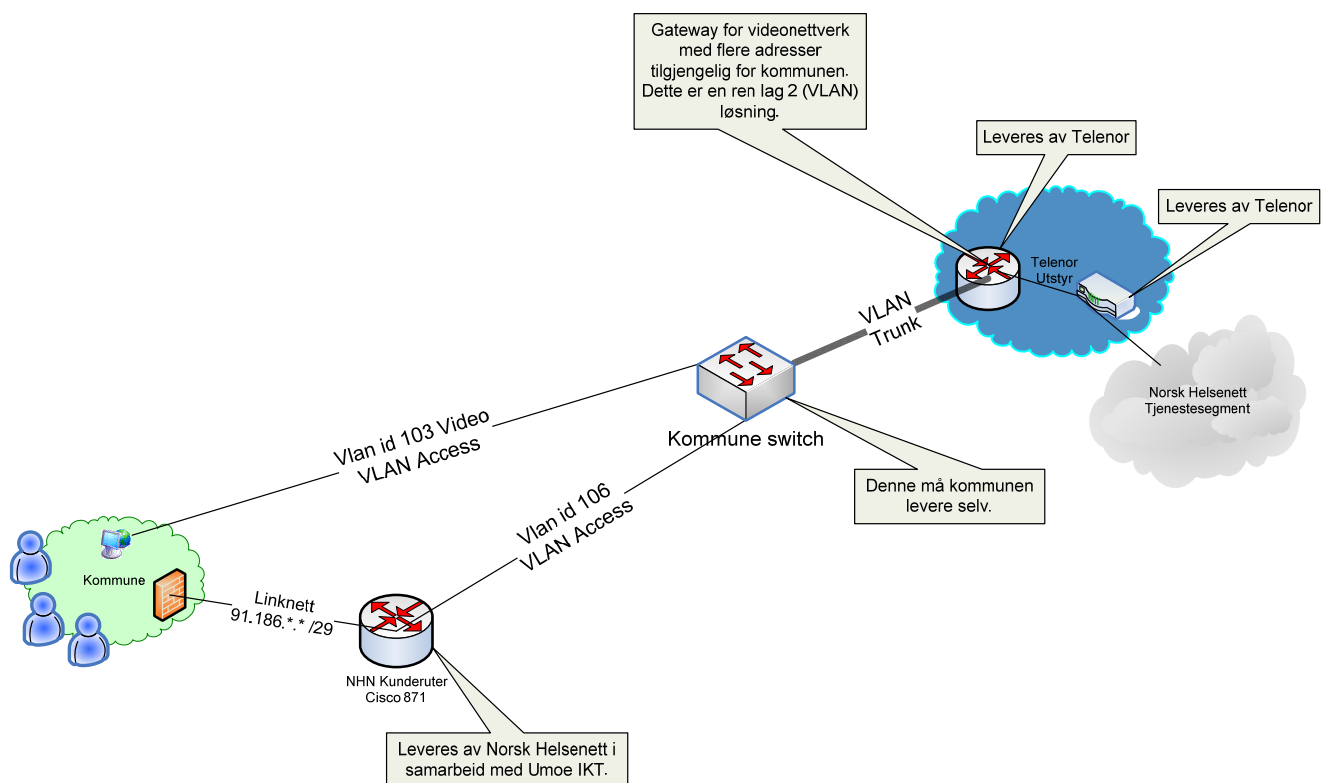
Gateway for videonettverk med flere adresser tilgjengelig for kommunen. Dette er en ren lag 2 (VLAN) løsning.

Leveres av Telenor

Leveres av Telenor

Telenor Utstyr

VLAN Trunk

Norsk Helsenett Tjenestesegment

Vlan id 103 Video VLAN Access

Kommune switch

Denne må kommunen levere selv.

Vlan id 106 VLAN Access

Kommune

Linknett 91.186.*.* /29

NHN Kunderuter Cisco 871

Leveres av Norsk Helsenett i samarbeid med Umoe IKT.